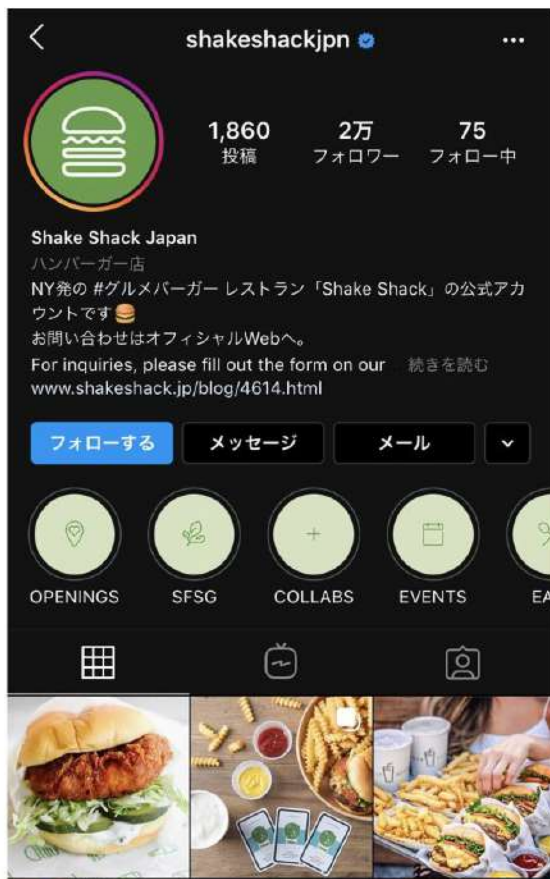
shakeshackjpn

1,860
投稿

2万
フォロワー

75
フォロー中

Shake Shack Japan
ハンバーガー店
NY発の #グルメバーガー レストラン「Shake Shack」の公式アカウントです🍔
お問い合わせはオフィシャルWebへ。
For inquiries, please fill out the form on our 続きを読む
www.shakeshack.jp/blog/4614.html

フォローする
メッセージ
メール

OPENINGS
SFSG
COLLABS
EVENTS
EA